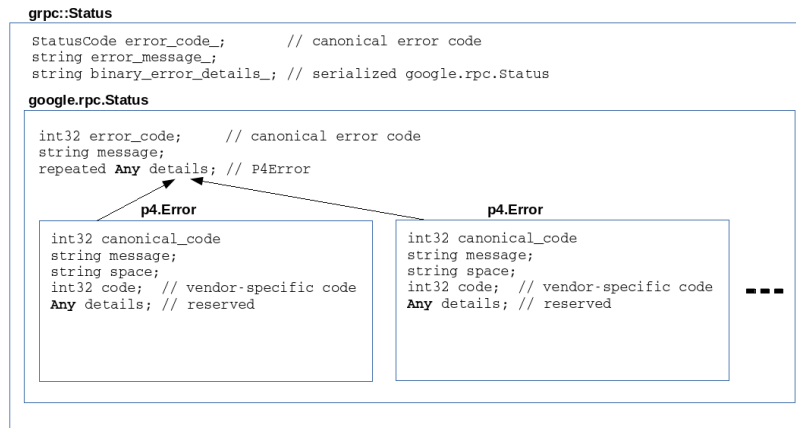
grpc::Status

StatusCode error_code_; // canonical error code
string error_message_;
string binary_error_details_; // serialized google.rpc.Status

google.rpc.Status

int32 error_code; // canonical error code
string message;
repeated Any details; // P4Error

p4.Error

int32 canonical_code
string message;
string space;
int32 code; // vendor-specific code
Any details; // reserved

p4.Error

int32 canonical_code
string message;
string space;
int32 code; // vendor-specific code
Any details; // reserved

---